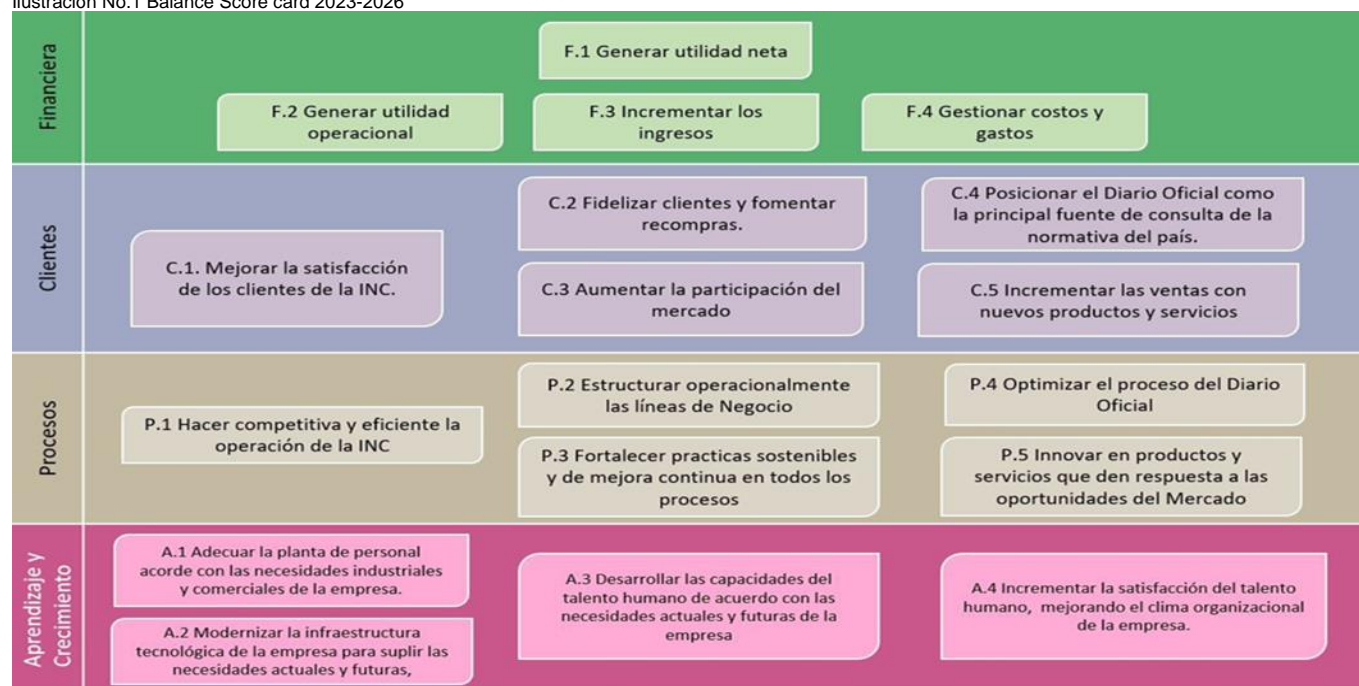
Ilustración No.1 Balance Score card 2023-2026

Financiera

F.1 Generar utilidad neta

F.2 Generar utilidad operacional

F.3 Incrementar los ingresos

F.4 Gestionar costos y gastos

Clientes

C.1. Mejorar la satisfacción de los clientes de la INC.

C.2 Fidelizar clientes y fomentar recompras.

C.3 Aumentar la participación del mercado

C.4 Posicionar el Diario Oficial como la principal fuente de consulta de la normativa del país.

C.5 Incrementar las ventas con nuevos productos y servicios

Procesos

P.1 Hacer competitiva y eficiente la operación de la INC

P.2 Estructurar operacionalmente las líneas de Negocio

P.3 Fortalecer practicas sostenibles y de mejora continua en todos los procesos

P.4 Optimizar el proceso del Diario Oficial

P.5 Innovar en productos y servicios que den respuesta a las oportunidades del Mercado

Aprendizaje y Crecimiento

A.1 Adecuar la planta de personal acorde con las necesidades industriales y comerciales de la empresa.

A.2 Modernizar la infraestructura tecnológica de la empresa para suplir las necesidades actuales y futuras,

A.3 Desarrollar las capacidades del talento humano de acuerdo con las necesidades actuales y futuras de la empresa

A.4 Incrementar la satisfacción del talento humano, mejorando el clima organizacional de la empresa.